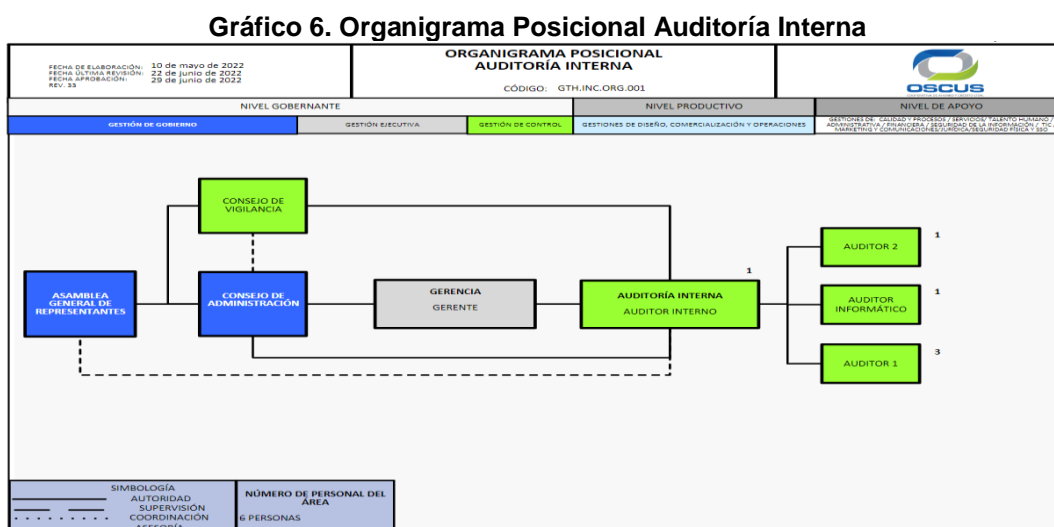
Gráfico 6. Organigrama Posicional Auditoría Interna

FECHA DE ELABORACIÓN: 10 de mayo de 2022
FECHA ÚLTIMA REVISIÓN: 22 de junio de 2022
FECHA APROBACIÓN: 29 de junio de 2022
REV. 33

ORGANIGRAMA POSICIONAL
AUDITORÍA INTERNA

CÓDIGO: GTH.INC.ORG.001

OSCUS

| NIVEL GOBERNANTE | | | NIVEL PRODUCTIVO | NIVEL DE APOYO |
|---|---|---|---|---|
| GESTIÓN DE GOBIERNO | GESTIÓN EJECUTIVA | GESTIÓN DE CONTROL | GESTIONES DE DISEÑO, COMERCIALIZACIÓN Y OPERACIONES | GESTIONES DE: CALIDAD Y PROCESOS / SERVICIOS/ TALENTO HUMANO / ADMINISTRATIVA / FINANCIERA / SEGURIDAD DE LA INFORMACIÓN / TIC / MARKETING Y COMUNICACIONES/JURÍDICA/SEGURIDAD FÍSICA Y SSO |

CONSEJO DE VIGILANCIA

ASAMBLEA GENERAL DE REPRESENTANTES

CONSEJO DE ADMINISTRACIÓN

GERENCIA
GERENTE

1
AUDITORÍA INTERNA
AUDITOR INTERNO

AUDITOR 2 1

AUDITOR INFORMÁTICO 1

AUDITOR 1 3

SIMBOLOGÍA
AUTORIDAD
SUPERVISIÓN
COORDINACIÓN
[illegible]

NÚMERO DE PERSONAL DEL ÁREA
6 PERSONAS